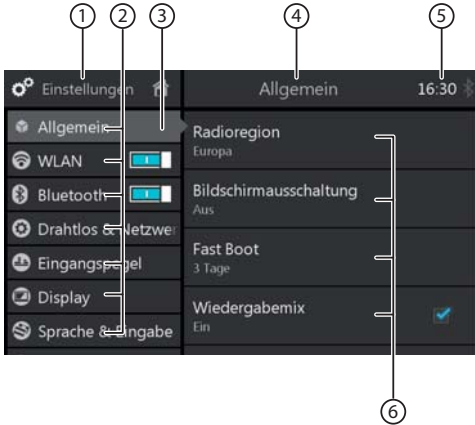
①
②
③
④
⑤

Einstellungen
Allgemein
16:30
Allgemein
WLAN
Bluetooth
Drahtlos & Netzwer
Eingangspegel
Display
Sprache & Eingabe

Radioregion
Europa
Bildschirmausschaltung
Aus
Fast Boot
3 Tage
Wiedergabemix
Ein

⑥